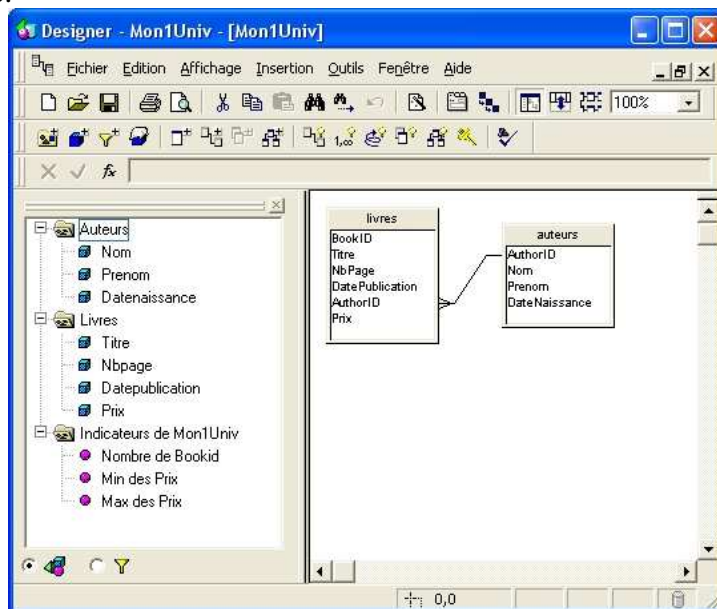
Designer - Mon1Univ - [Mon1Univ]

Fichier Edition Affichage Insertion Outils Fenêtre Aide

100%

$f_x$

Auteurs
Nom
Prenom
Datenaissance
Livres
Titre
Nbpage
Datepublication
Prix
Indicateurs de Mon1Univ
Nombre de Bookid
Min des Prix
Max des Prix

| livres |
|---|
| BookID |
| Titre |
| NbPage |
| DatePublication |
| AuthorID |
| Prix |

| auteurs |
|---|
| AuthorID |
| Nom |
| Prenom |
| DateNaissance |

0,0